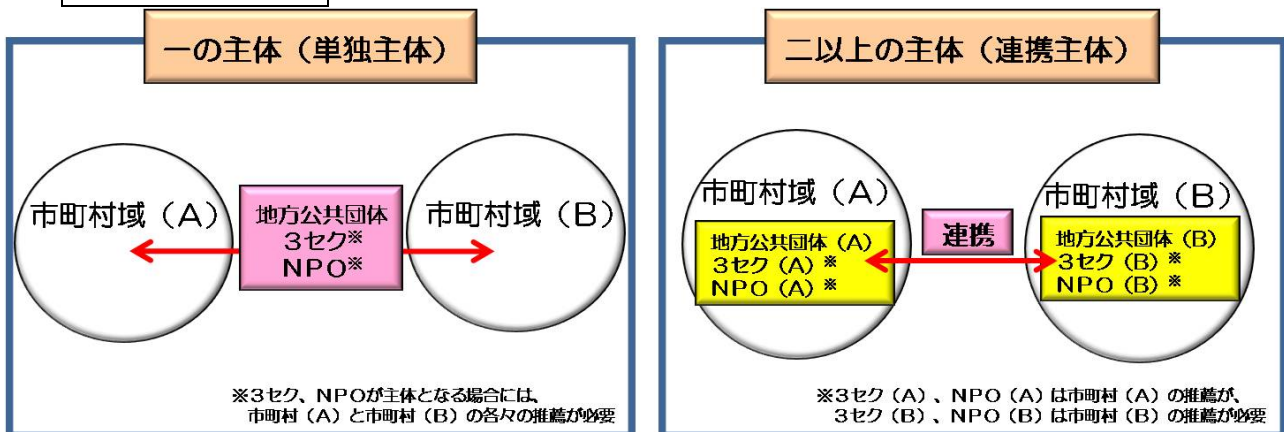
一の主体（単独主体）

市町村域（A）

地方公共団体
3セク※
NPO※

市町村域（B）

※3セク、NPOが主体となる場合には、
市町村（A）と市町村（B）の各々の推薦が必要

二以上の主体（連携主体）

市町村域（A）

地方公共団体（A）
3セク（A）※
NPO（A）※

連携

市町村域（B）

地方公共団体（B）
3セク（B）※
NPO（B）※

※3セク（A）、NPO（A）は市町村（A）の推薦が、
3セク（B）、NPO（B）は市町村（B）の推薦が必要